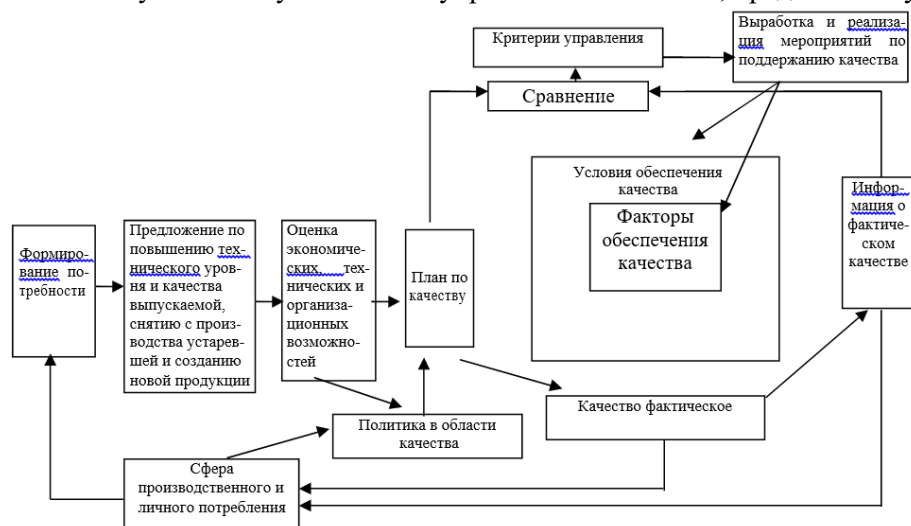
Критерии управления

Выработка и реализация мероприятий по поддержанию качества

Сравнение

Условия обеспечения качества

Факторы обеспечения качества

Информация о фактическом качестве

Формирование потребности

Предложение по повышению технического уровня и качества выпускаемой, снятию с производства устаревшей и созданию новой продукции

Оценка экономических, технических и организационных возможностей

План по качеству

Качество фактическое

Политика в области качества

Сфера производственного и личного потребления